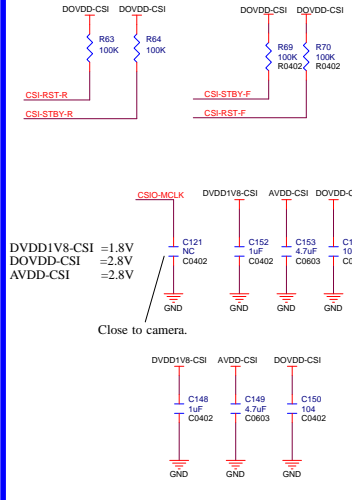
DOVDD-CSI DOVDD-CSI

R63
100K

R64
100K

CSI-RST-R

CSI-STBY-R

DOVDD-CSI DOVDD-CSI

R69
100K
R0402

R70
100K
R0402

CSI-STBY-F

CSI-RST-F

CSIO-MCLK

DVDD1V8-CSI AVDD-CSI DOVDD-C

C121
NC
C0402

C152
1uF
C0402

C153
4.7uF
C0603

C1
10
C

GND GND GND GND

DVDD1V8-CSI =1.8V
DOVDD-CSI =2.8V
AVDD-CSI =2.8V

Close to camera.

DVDD1V8-CSI AVDD-CSI DOVDD-CSI

C148
1uF
C0402

C149
4.7uF
C0603

C150
104
C0402

GND GND GND